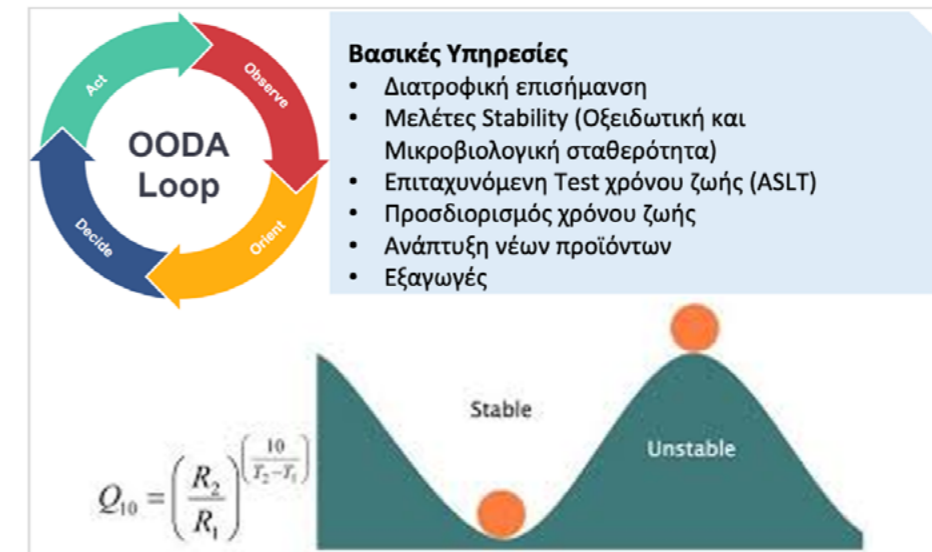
Act

Observe

OODA Loop

Decide

Orient

Βασικές Υπηρεσίες
• Διατροφική επισήμανση
• Μελέτες Stability (Οξειδωτική και Μικροβιολογική σταθερότητα)
• Επιταχυνόμενη Test χρόνου ζωής (ASLT)
• Προσδιορισμός χρόνου ζωής
• Ανάπτυξη νέων προϊόντων
• Εξαγωγές

Stable

Unstable

$Q_{10} = \left(\frac{R_2}{R_1}\right)^{\left(\frac{10}{T_2 - T_1}\right)}$